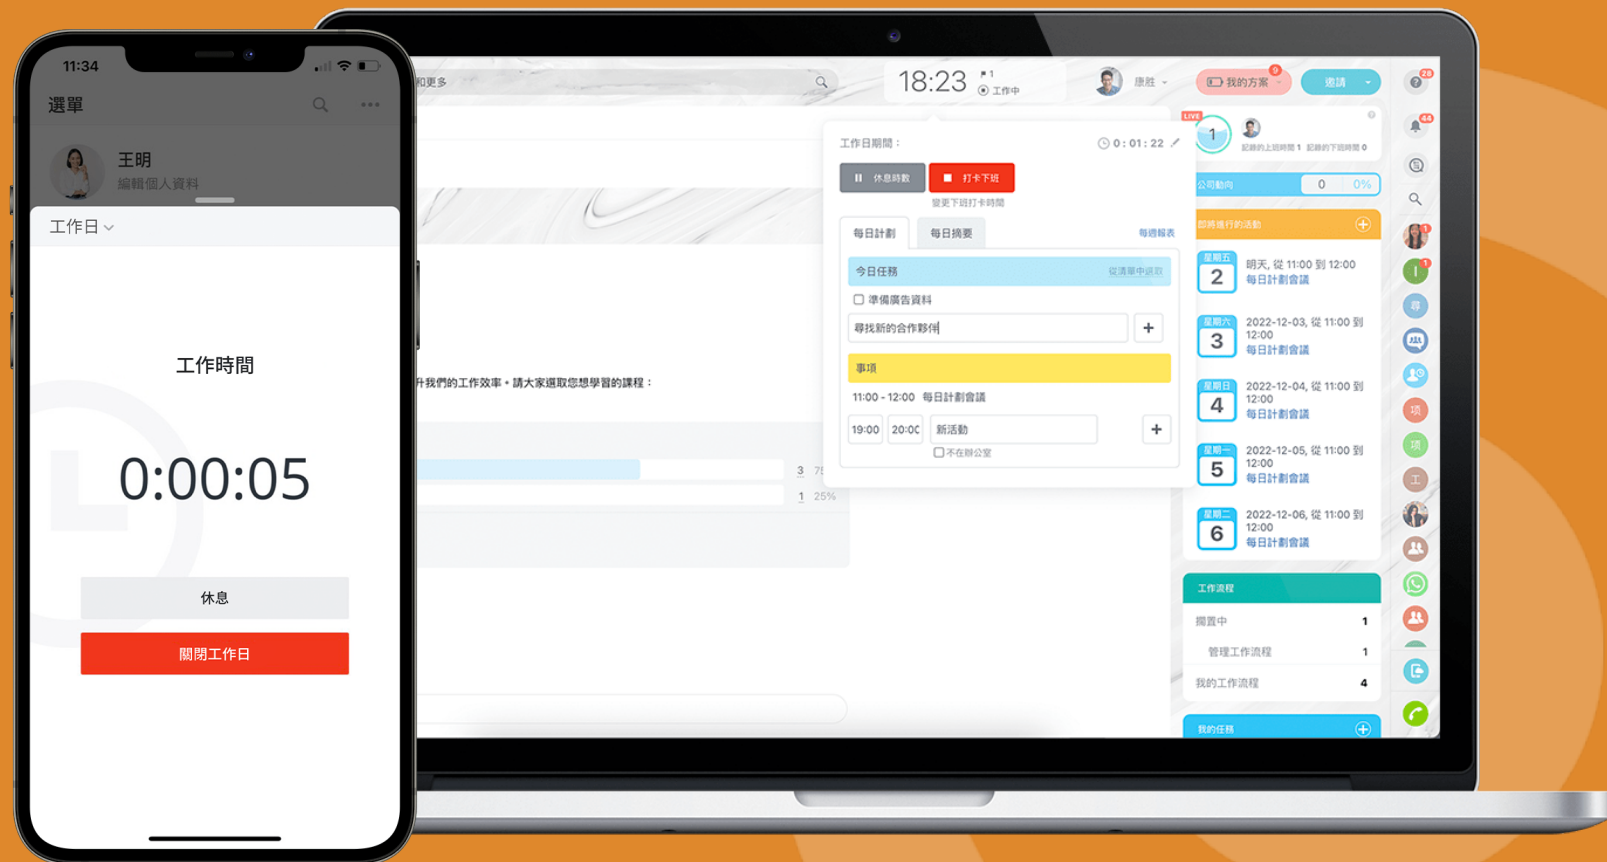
11:34

選單

王明
編輯個人資料

工作日

工作時間

0:00:05

休息

關閉工作日

和更多

18:23 1 工作中

康胜

我的方案 9

邀請

28

工作日期間：

0:01:22

休息時數

打卡下班

變更下班打卡時間

每日計劃

每日摘要

每週報表

今日任務

從清單中選取

準備廣告資料

尋找新的合作夥伴

事項

11:00 - 12:00 每日計劃會議

19:00

20:00

新活動

不在辦公室

升我們的工作效率，請大家選取您想學習的課程：

3 75

1 25%

LIVE

1

記錄的上班時間 1 記錄的下班時間 0

公司動向

0

0%

即將進行的活動

星期五
2
明天, 從 11:00 到 12:00
每日計劃會議

星期六
3
2022-12-03, 從 11:00 到 12:00
每日計劃會議

星期日
4
2022-12-04, 從 11:00 到 12:00
每日計劃會議

星期一
5
2022-12-05, 從 11:00 到 12:00
每日計劃會議

星期二
6
2022-12-06, 從 11:00 到 12:00
每日計劃會議

工作流程

擱置中 1

管理工作流程 1

我的工作流程 4

我的任務